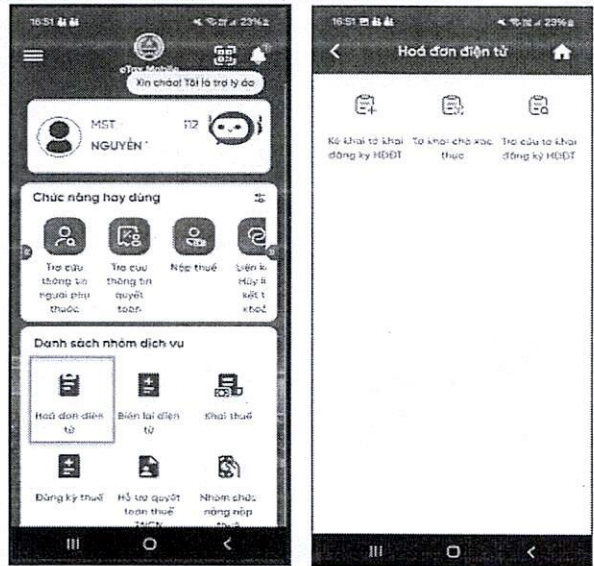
16:51 23%

eTax Mobile

Xin chào! Tôi là trợ lý ảo

MST 112

NGUYỄN

Chức năng hay dùng

Tra cứu thông tin người phụ thuộc

Tra cứu thông tin quyết toán

Nộp thuế

Liên k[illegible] Hủy li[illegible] kết t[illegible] khoả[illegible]

Danh sách nhóm dịch vụ

Hoá đơn điện tử

Biên lai điện tử

Khai thuế

Đăng ký thuế

Hỗ trợ quyết toán thuế TNCN

Nhóm chức năng nộp thuế

16:51 23%

Hoá đơn điện tử

Kê khai tờ khai đăng ký HĐĐT

Tra khai chờ xác thực

Tra cứu tờ khai đăng ký HĐĐT